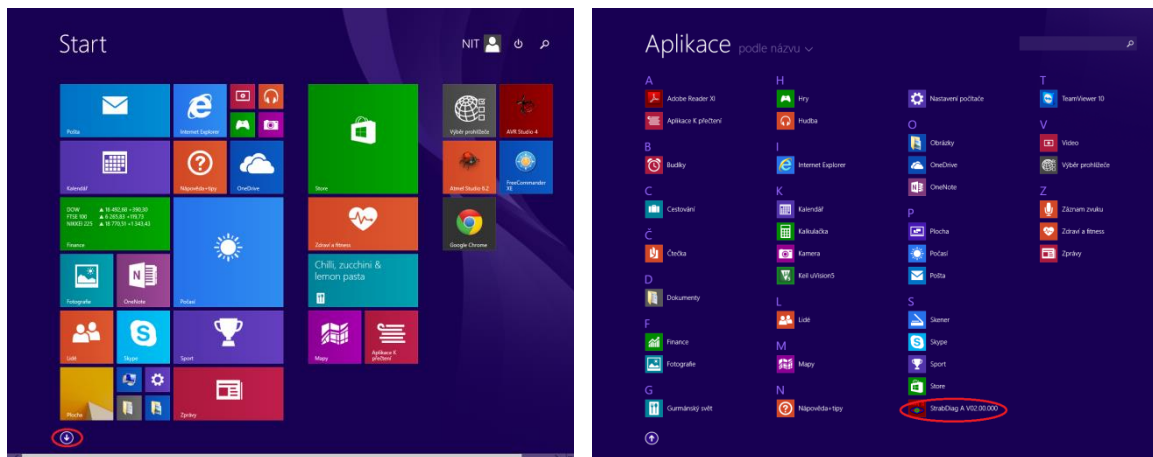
Start

NIT

Pošta

Internet Explorer

Kalendář

Nápověda+tipy

OneDrive

DOW ▲ 16 492,68 +390,30
FTSE 100 ▲ 6 265,83 +78,73
NIKKEI 225 ▲ 18 770,51 +1 343,43

Finance

Fotografie

OneNote

Počasí

Lidé

Skype

Sport

Plocha

Zprávy

Store

Zdraví a fitness

Chilli, zucchini & lemon pasta

Mapy

Aplikace K přečtení

Výběr prohlížeče

AVR Studio 4

Atmel Studio 6.2

FreeCommander XE

Google Chrome

Aplikace podle názvu

A
Adobe Reader XI
Aplikace K přečtení

B
Budíky

C
Cestování

Č
Čtečka

D
Dokumenty

F
Finance
Fotografie

G
Gurmánský svět

H
Hry
Hudba

I
Internet Explorer

K
Kalendář
Kalkulačka
Kamera
Keil uVision5

L
Lidé

M
Mapy

N
Nápověda+tipy

Nastavení počítače

O
Obrázky
OneDrive
OneNote

P
Plocha
Počasí
Pošta

S
Skener
Skype
Sport
Store
StrabDiag A V02.00.000

T
TeamViewer 10

V
Video
Výběr prohlížeče

Z
Záznam zvuku
Zdraví a fitness
Zprávy